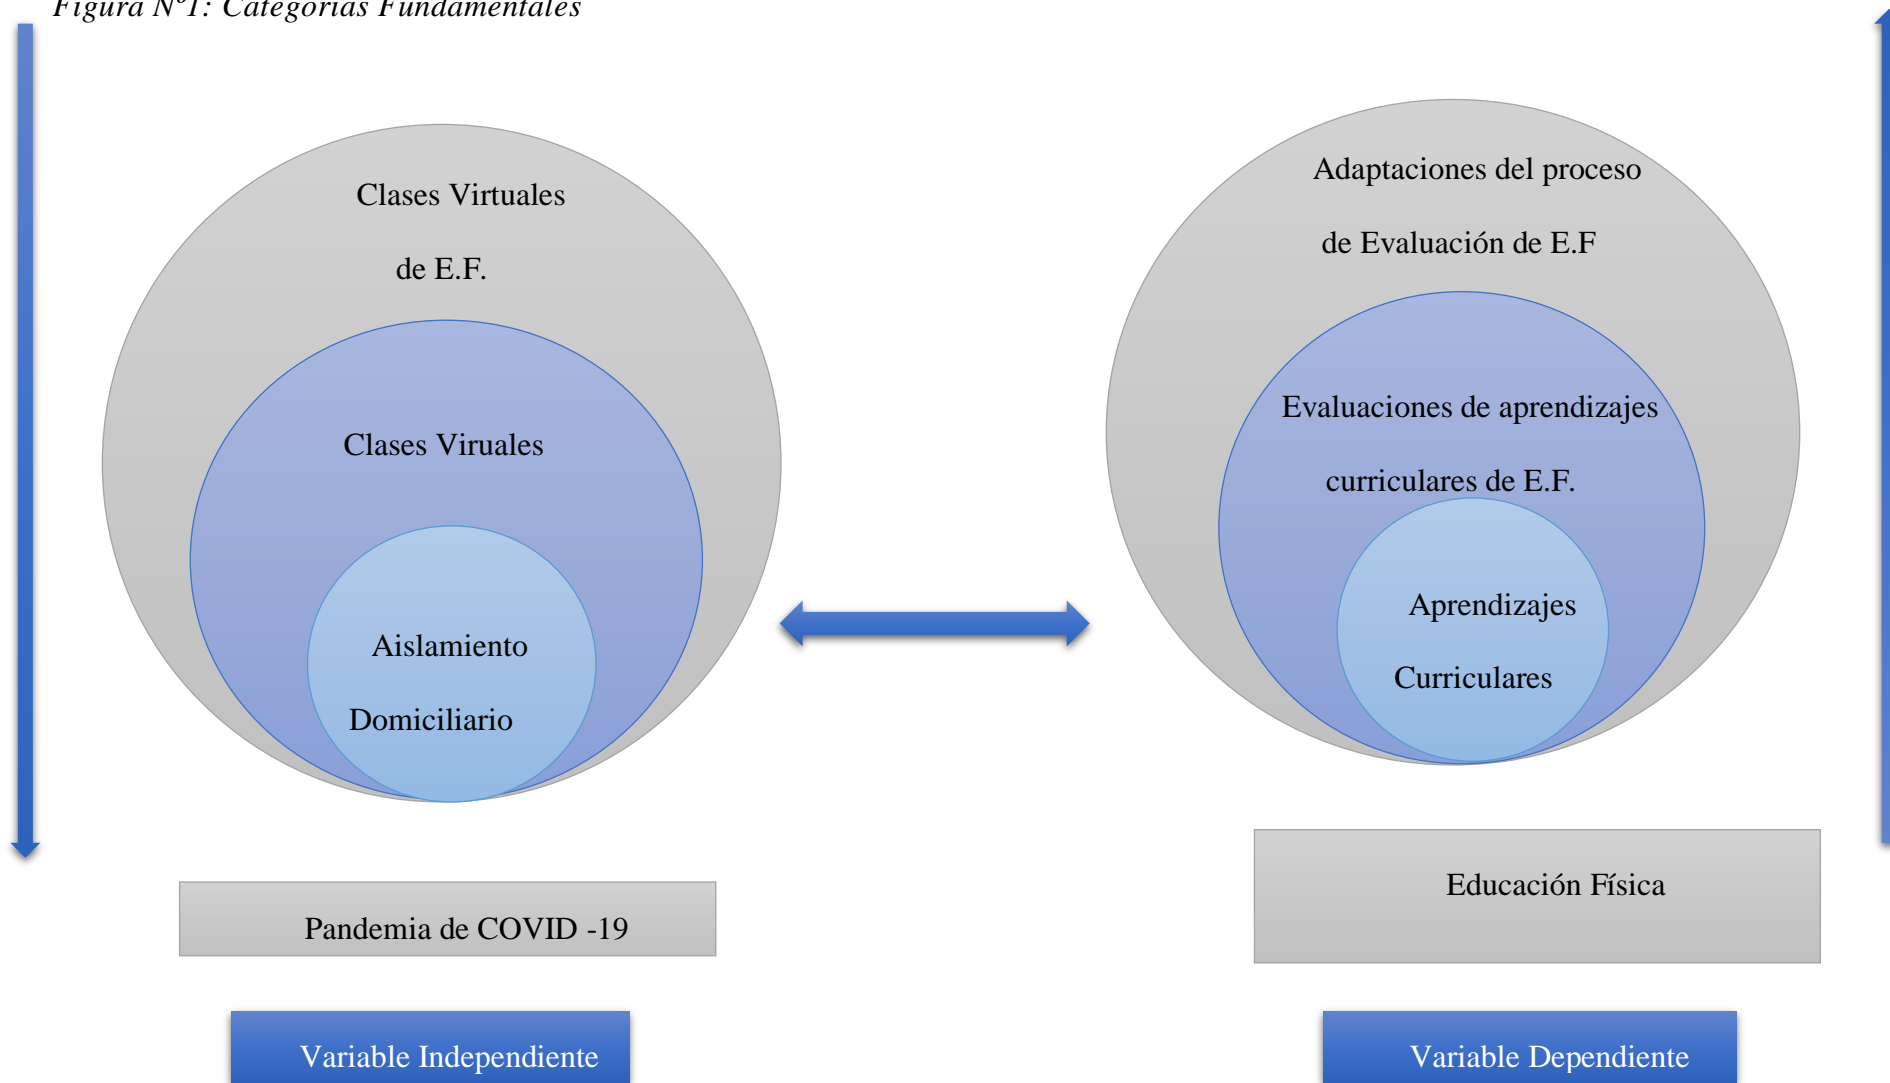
Figura N°1: Categorías Fundamentales

Clases Virtuales

de E.F.

Clases Viruales

Aislamiento

Domiciliario

Pandemia de COVID -19

Variable Independiente

Adaptaciones del proceso

de Evaluación de E.F

Evaluaciones de aprendizajes

curriculares de E.F.

Aprendizajes

Curriculares

Educación Física

Variable Dependiente